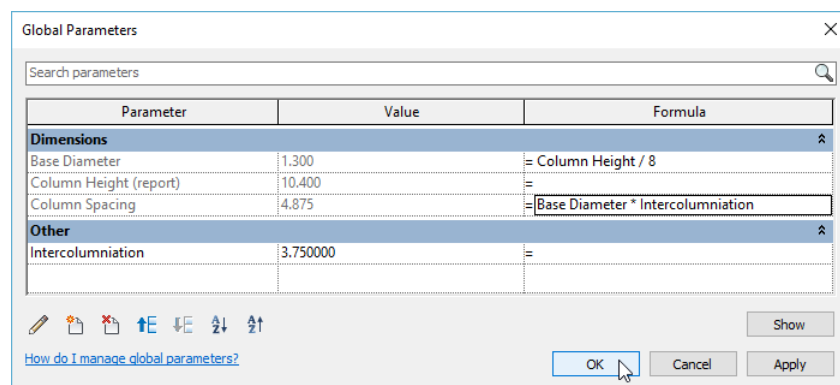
Global Parameters

Search parameters

| Parameter | Value | Formula |
|---|---|---|
| **Dimensions** | | |
| Base Diameter | 1.300 | = Column Height / 8 |
| Column Height (report) | 10.400 | = |
| Column Spacing | 4.875 | = Base Diameter * Intercolumniation |
| **Other** | | |
| Intercolumniation | 3.750000 | = |

Show

How do I manage global parameters?

OK Cancel Apply